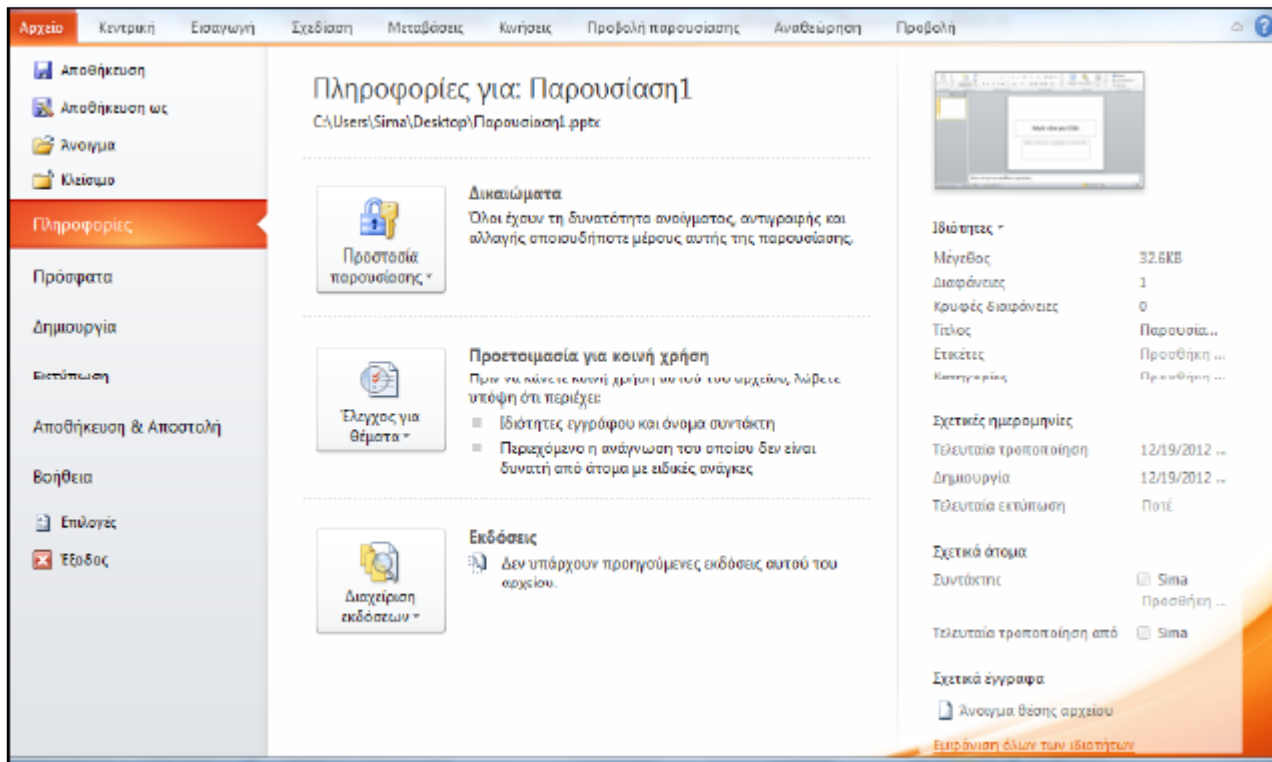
Αρχείο Κεντρική Εισαγωγή Σχεδίαση Μεταβάσεις Κινήσεις Προβολή παρουσίασης Αναθεώρηση Προβολή

Αποθήκευση
Αποθήκευση ως
Άνοιγμα
Κλείσιμο
Πληροφορίες
Πρόσφατα
Δημιουργία
Εκτύπωση
Αποθήκευση & Αποστολή
Βοήθεια
Επιλογές
Έξοδος

Πληροφορίες για: Παρουσίαση1
C:\Users\Sima\Desktop\Παρουσίαση1.pptx

Προστασία παρουσίασης
Δικαιώματα
Όλοι έχουν τη δυνατότητα ανοίγματος, αντιγραφής και αλλαγής οποιουδήποτε μέρους αυτής της παρουσίασης.

Έλεγχος για θέματα
Προετοιμασία για κοινή χρήση
Πριν να κάνετε κοινή χρήση αυτού του αρχείου, λάβετε υπόψη ότι περιέχει:
Ιδιότητες εγγράφου και όνομα συντάκτη
Περιεχόμενο η ανάγνωση του οποίου δεν είναι δυνατή από άτομα με ειδικές ανάγκες

Διαχείριση εκδόσεων
Εκδόσεις
Δεν υπάρχουν προηγούμενες εκδόσεις αυτού του αρχείου.

Ιδιότητες
Μέγεθος 32.6KB
Διαφάνειες 1
Κρυφές διαφάνειες 0
Τίτλος Παρουσία...
Ετικέτες Προσθήκη ...
Κατηγορίες Προσθήκη ...

Σχετικές ημερομηνίες
Τελευταία τροποποίηση 12/19/2012 ...
Δημιουργία 12/19/2012 ...
Τελευταία εκτύπωση Ποτέ

Σχετικά άτομα
Συντάκτης Sima
Προσθήκη ...
Τελευταία τροποποίηση από Sima

Σχετικά έγγραφα
Άνοιγμα θέσης αρχείου
Εμφάνιση όλων των ιδιοτήτων